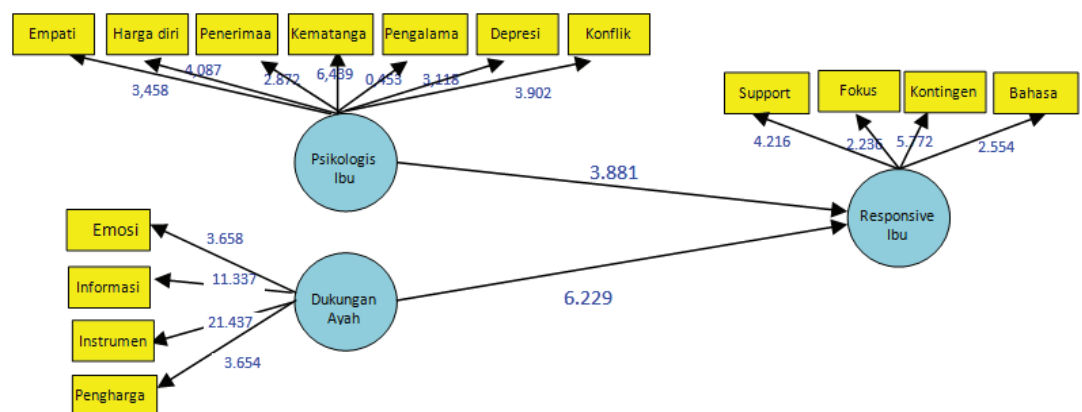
Empati
Harga diri
Penerimaa
Kematanga
Pengalama
Depresi
Konflik
3,458
4,087
2.872
6,439
0,453
3,118
3.902
Psikologis Ibu
3.881
Support
Fokus
Kontingen
Bahasa
4.216
2.236
5.772
2.554
Responsive Ibu
Emosi
3.658
Informasi
11.337
Instrumen
21.437
Pengharga
3.654
Dukungan Ayah
6.229